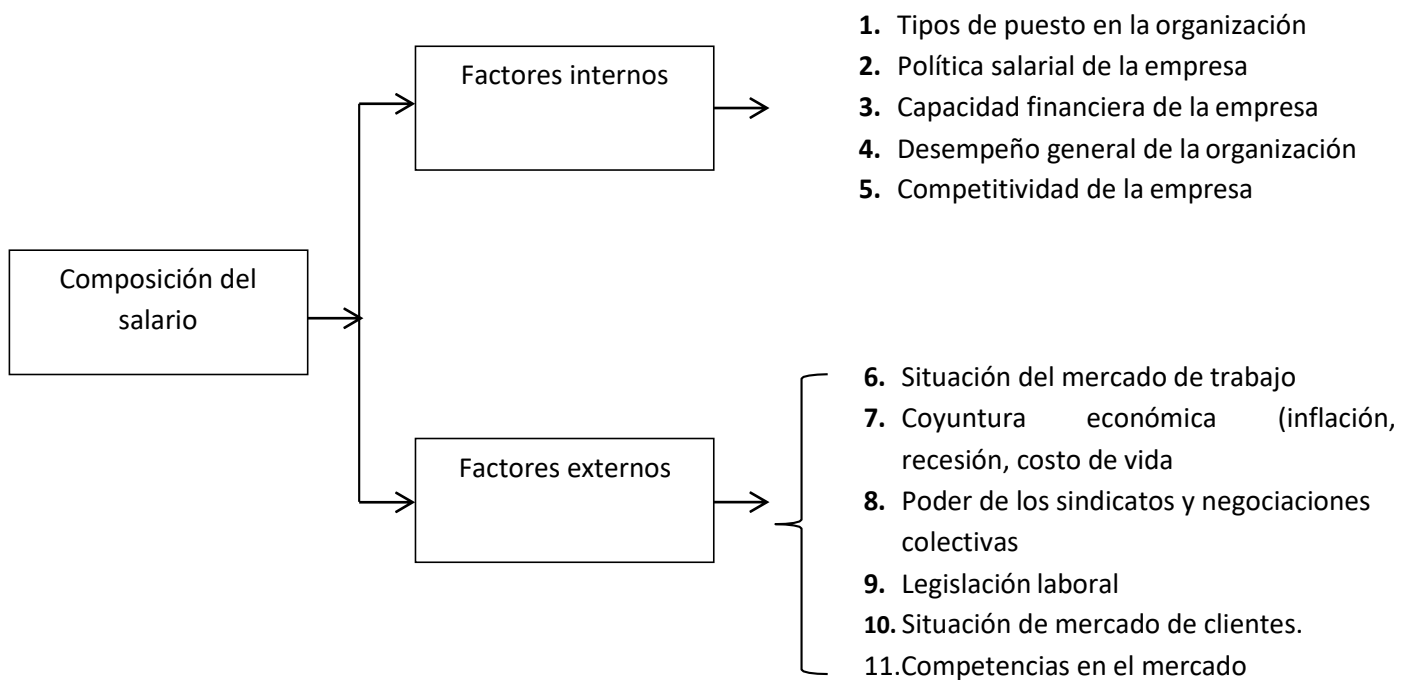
Composición del salario

Factores internos

1. Tipos de puesto en la organización
2. Política salarial de la empresa
3. Capacidad financiera de la empresa
4. Desempeño general de la organización
5. Competitividad de la empresa

Factores externos

6. Situación del mercado de trabajo
7. Coyuntura económica (inflación, recesión, costo de vida
8. Poder de los sindicatos y negociaciones colectivas
9. Legislación laboral
10. Situación de mercado de clientes.
11. Competencias en el mercado